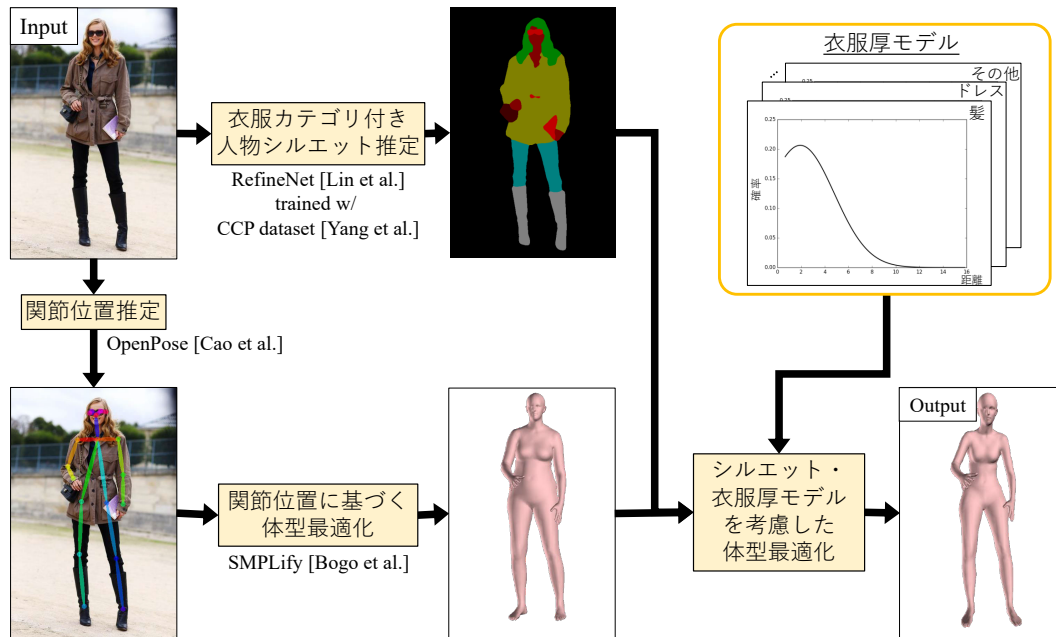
Input

衣服カテゴリ付き人物シルエット推定

RefineNet [Lin et al.] trained w/ CCP dataset [Yang et al.]

衣服厚モデル

その他

ドレス

髪

0.25

0.20

0.15

0.10

0.05

0.00

0 2 4 6 8 10 12 14 16

確率

距離

関節位置推定

OpenPose [Cao et al.]

関節位置に基づく体型最適化

SMPLify [Bogo et al.]

シルエット・衣服厚モデルを考慮した体型最適化

Output